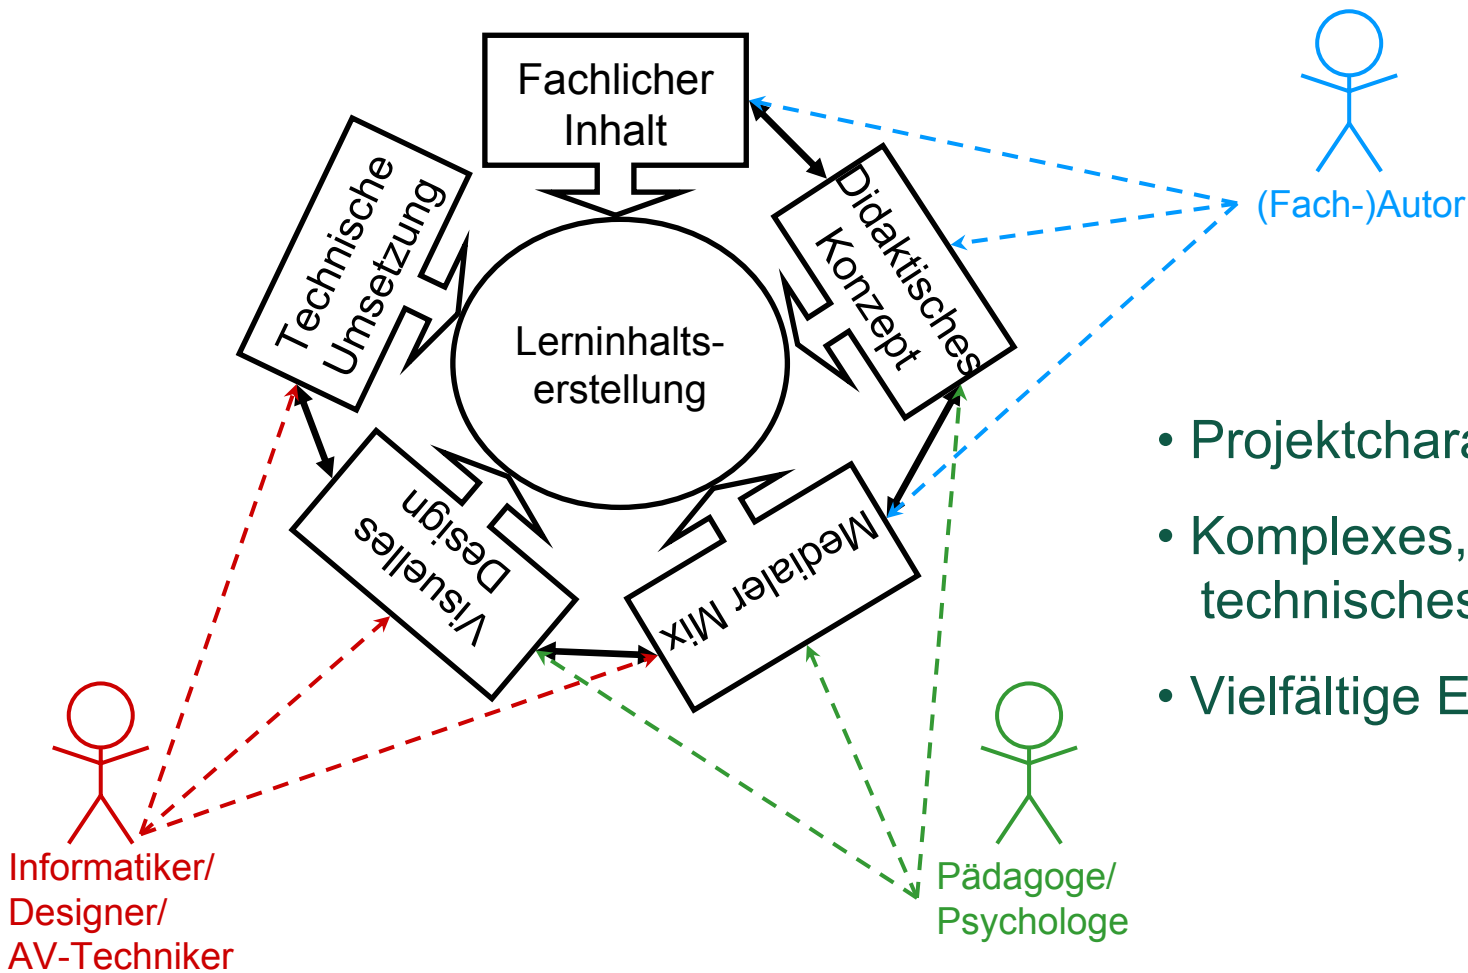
Fachlicher Inhalt

Technische Umsetzung

Didaktisches Konzept

Lerninhalts-erstellung

Visuelles Design

Medialer Mix

(Fach-)Autor

Informatiker/ Designer/ AV-Techniker

Pädagoge/ Psychologe

• Projektchara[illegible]

• Komplexes, technisches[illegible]

• Vielfältige E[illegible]